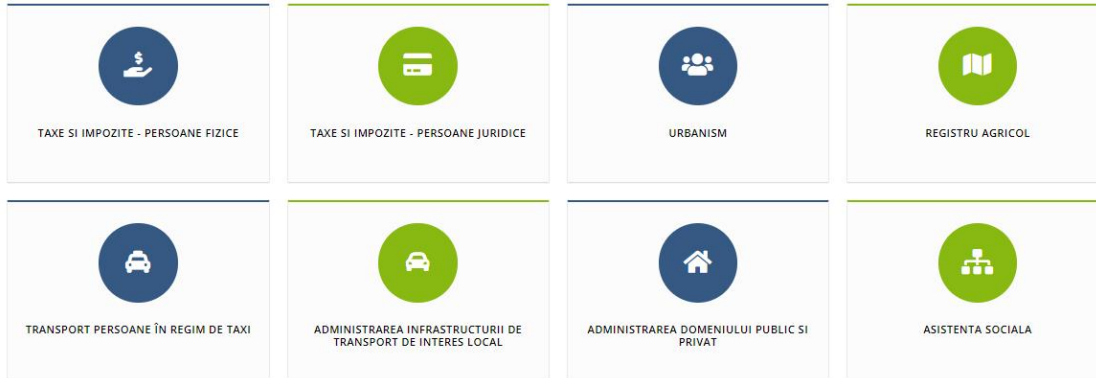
TAXE SI IMPOZITE - PERSOANE FIZICE

TAXE SI IMPOZITE - PERSOANE JURIDICE

URBANISM

REGISTRU AGRICOL

TRANSPORT PERSOANE ÎN REGIM DE TAXI

ADMINISTRAREA INFRASTRUCTURII DE TRANSPORT DE INTERES LOCAL

ADMINISTRAREA DOMENIULUI PUBLIC SI PRIVAT

ASISTENTA SOCIALA